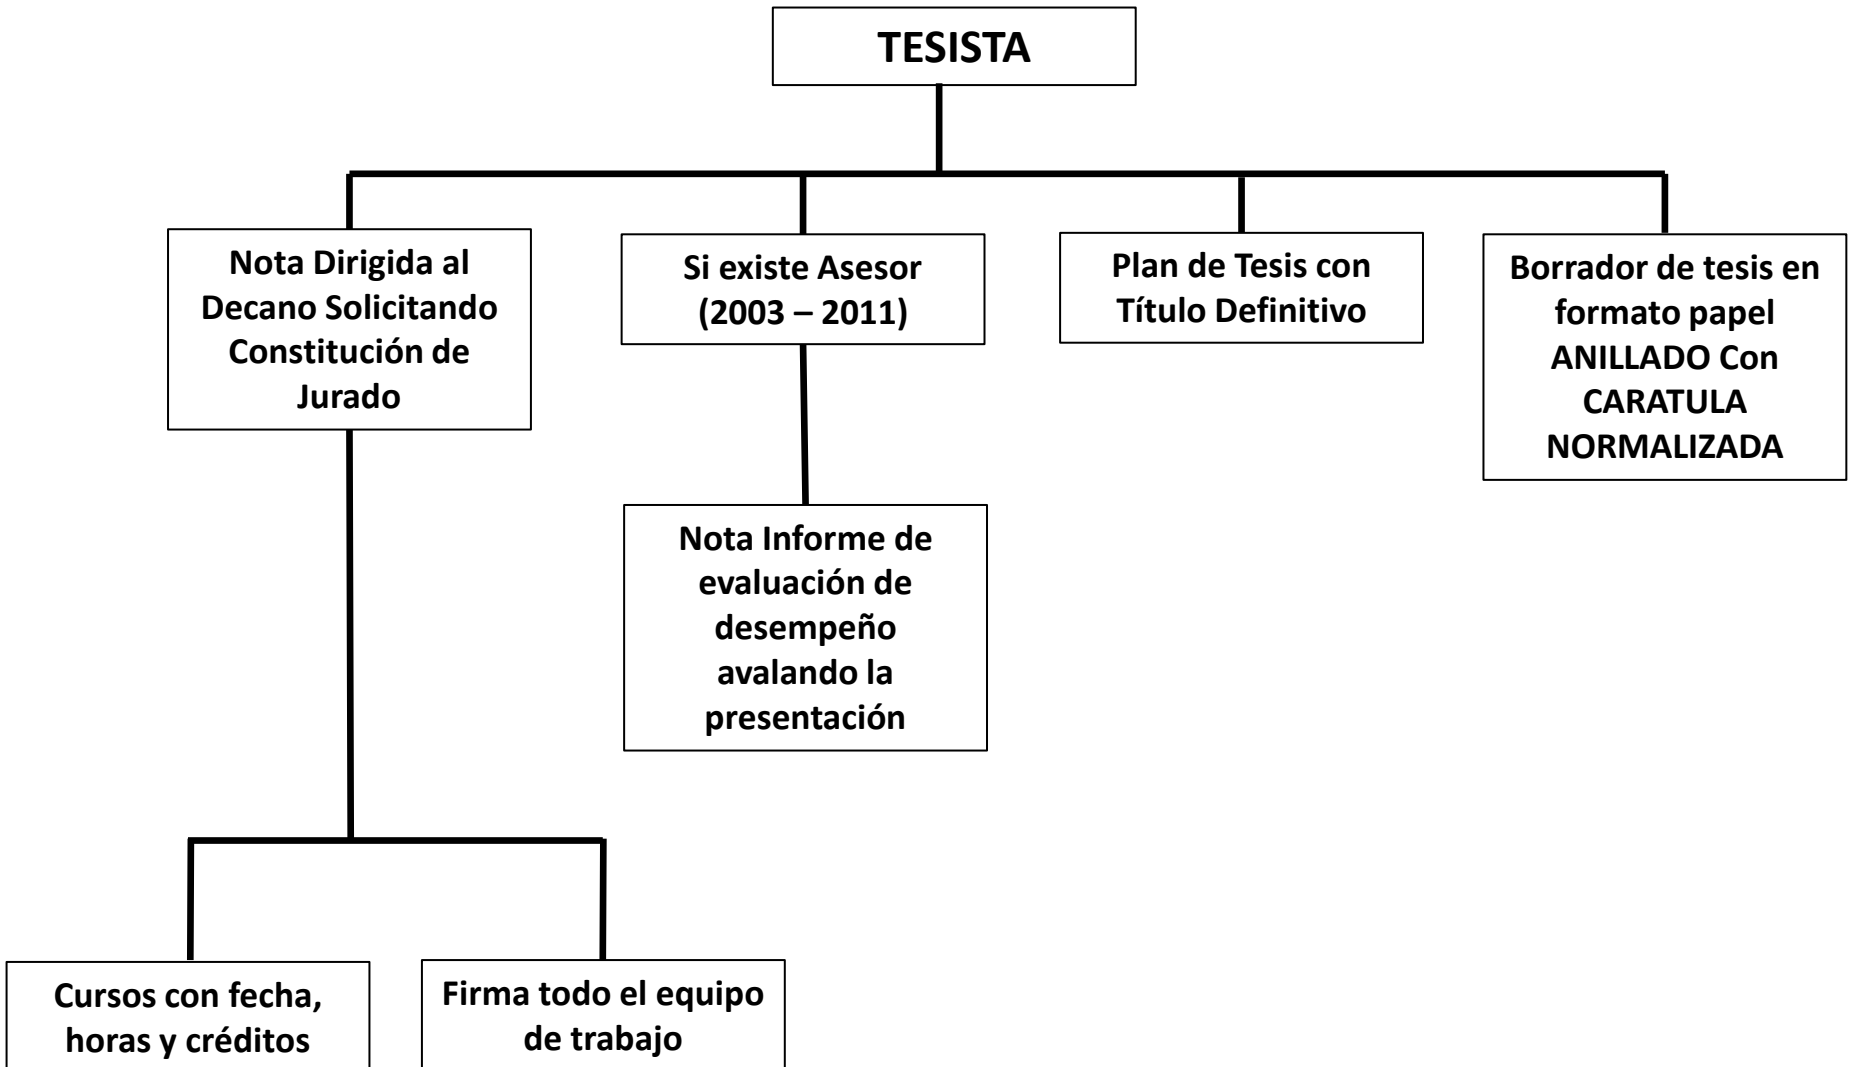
TESISTA

Nota Dirigida al Decano Solicitando Constitución de Jurado

Si existe Asesor (2003 – 2011)

Plan de Tesis con Título Definitivo

Borrador de tesis en formato papel ANILLADO Con CARATULA NORMALIZADA

Nota Informe de evaluación de desempeño avalando la presentación

Cursos con fecha, horas y créditos

Firma todo el equipo de trabajo